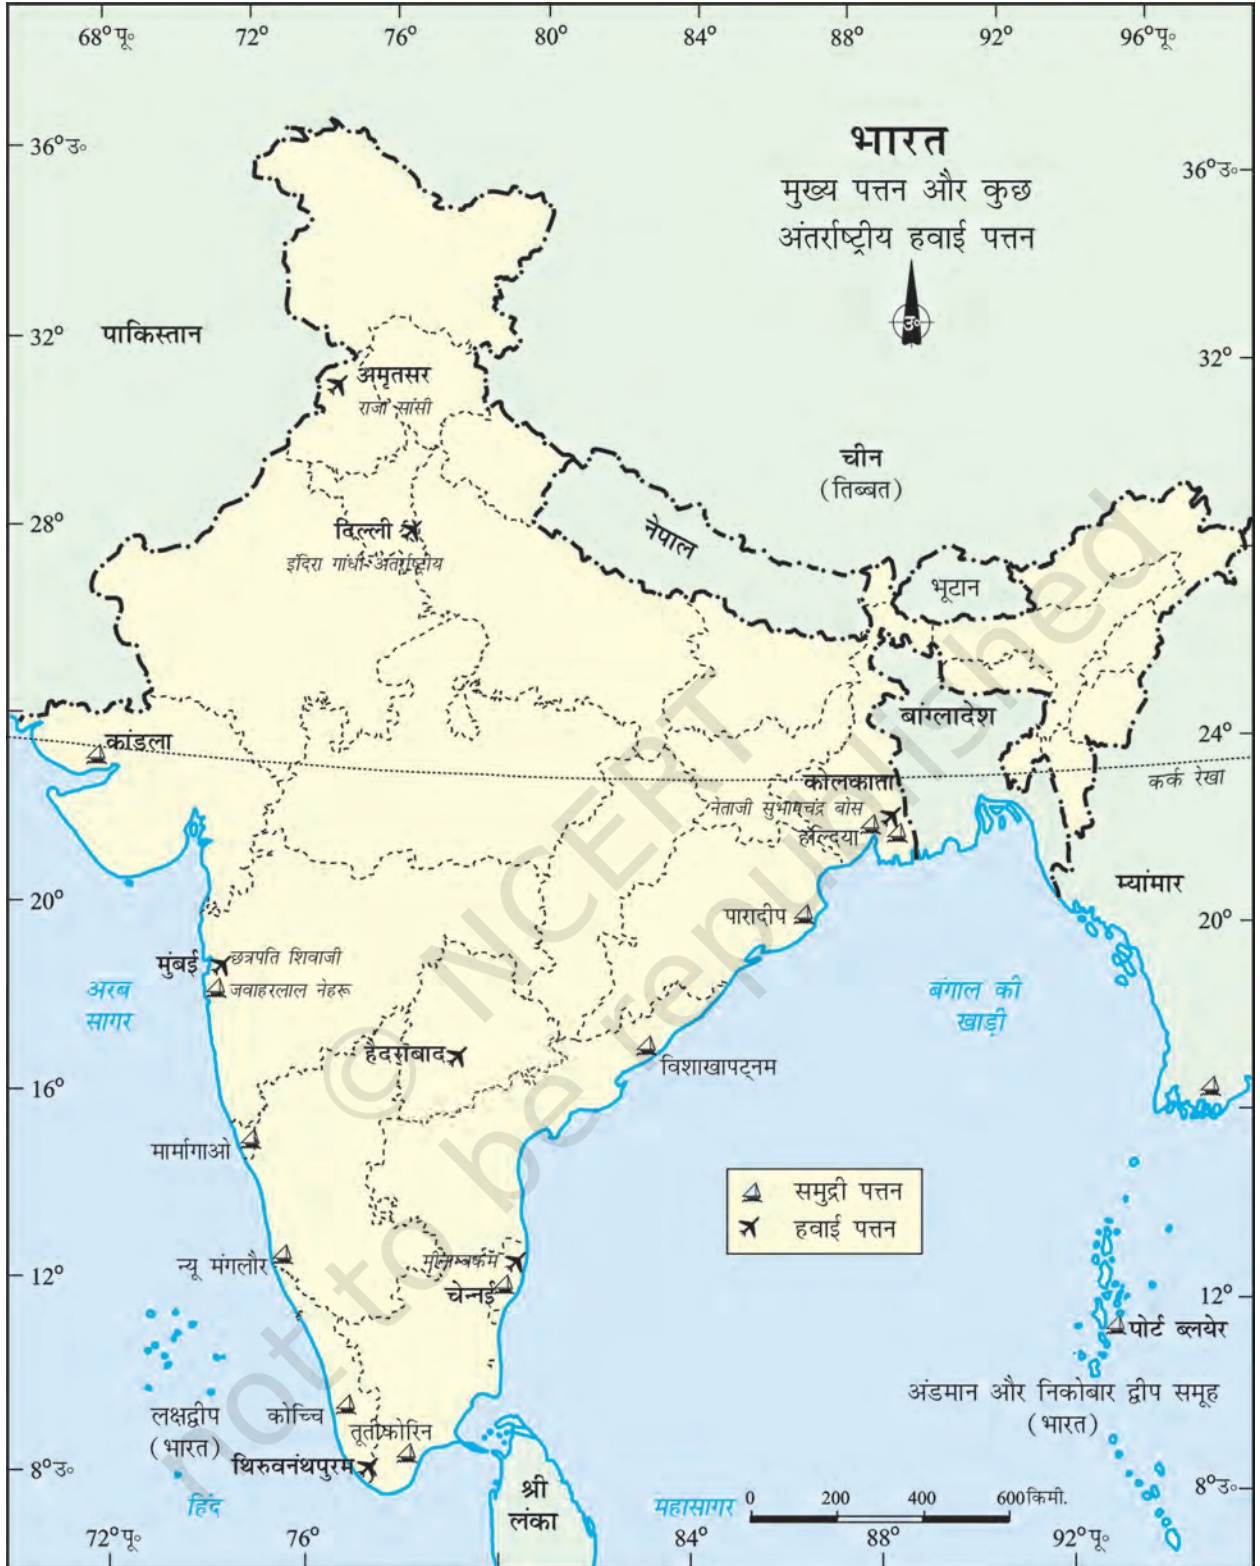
68° पू॰ 72° 76° 80° 84° 88° 92° 96° पू॰

भारत
मुख्य पत्तन और कुछ अंतर्राष्ट्रीय हवाई पत्तन

उ॰

36° उ॰ 36° उ॰
32° 32°
28°
24°
20° 20°
16°
12° 12°
8° उ॰ 8° उ॰

पाकिस्तान
अमृतसर
राजा सांसी
चीन
(तिब्बत)
नेपाल
दिल्ली
इंदिरा गांधी अंतर्राष्ट्रीय
भूटान
बांग्लादेश
कांडला
कोलकाता
नेताजी सुभाषचंद्र बोस
हल्दिया
कर्क रेखा
म्यांमार
पारादीप
मुंबई
छत्रपति शिवाजी
जवाहरलाल नेहरू
अरब सागर
बंगाल की खाड़ी
हैदराबाद
विशाखापट्नम
मार्मागाओ
समुद्री पत्तन
हवाई पत्तन
न्यू मंगलौर
मीनम्बक्कम
चेन्नई
पोर्ट ब्लेयर
अंडमान और निकोबार द्वीप समूह
(भारत)
लक्षद्वीप
(भारत)
कोच्चि
तूतीकोरिन
थिरुवनंथपुरम
श्री लंका
हिंद महासागर
0 200 400 600 किमी.

72° पू॰ 76° 80° 84° 88° 92° पू॰

© NCERT not to be republished